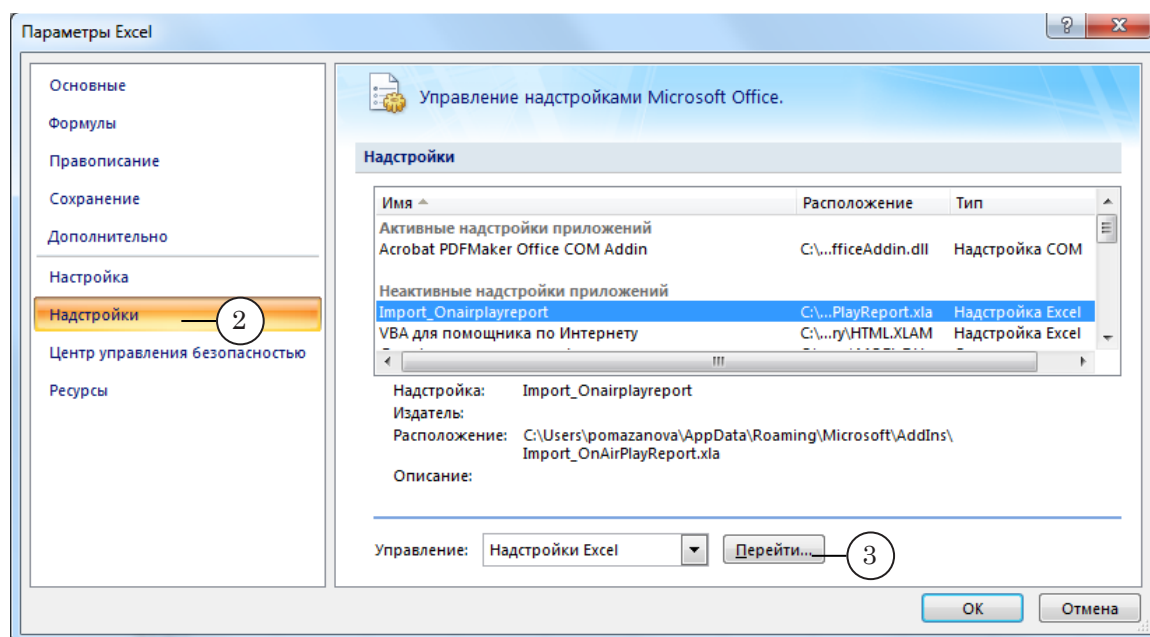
Параметры Excel

?

Основные
Формулы
Правописание
Сохранение
Дополнительно
Настройка
Надстройки
Центр управления безопасностью
Ресурсы

2

Управление надстройками Microsoft Office.

Надстройки

| Имя | Расположение | Тип |
|---|---|---|
| Активные надстройки приложений | | |
| Acrobat PDFMaker Office COM Addin | C:\...fficeAddin.dll | Надстройка COM |
| Неактивные надстройки приложений | | |
| Import_Onairplayreport | C:\...PlayReport.xla | Надстройка Excel |
| VBA для помощника по Интернету | C:\...ry\HTML.XLAM | Надстройка Excel |

Надстройка: Import_Onairplayreport
Издатель:
Расположение: C:\Users\pomazanova\AppData\Roaming\Microsoft\AddIns\Import_OnAirPlayReport.xla
Описание:

Управление: Надстройки Excel
Перейти...

3

ОК
Отмена